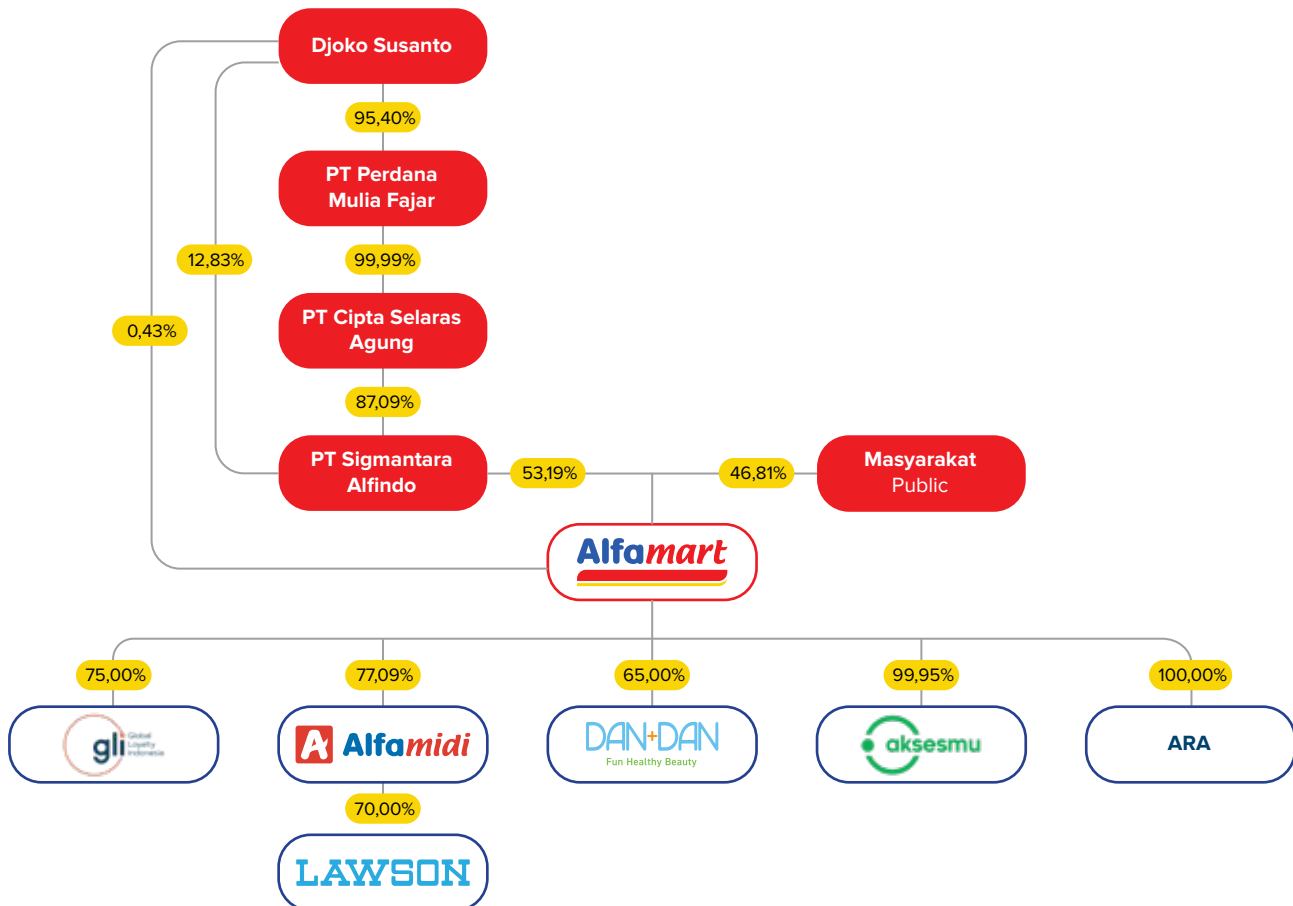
Djoko Susanto

95,40%

PT Perdana Mulia Fajar

99,99%

PT Cipta Selaras Agung

87,09%

12,83%

0,43%

PT Sigmantara Alfindo

53,19%

46,81%

Masyarakat Public

Alfamart

75,00%

77,09%

65,00%

99,95%

100,00%

gli Global Loyalty Indonesia

Alfamidi

DAN+DAN Fun Healthy Beauty

aksesmu

ARA

70,00%

LAWSON